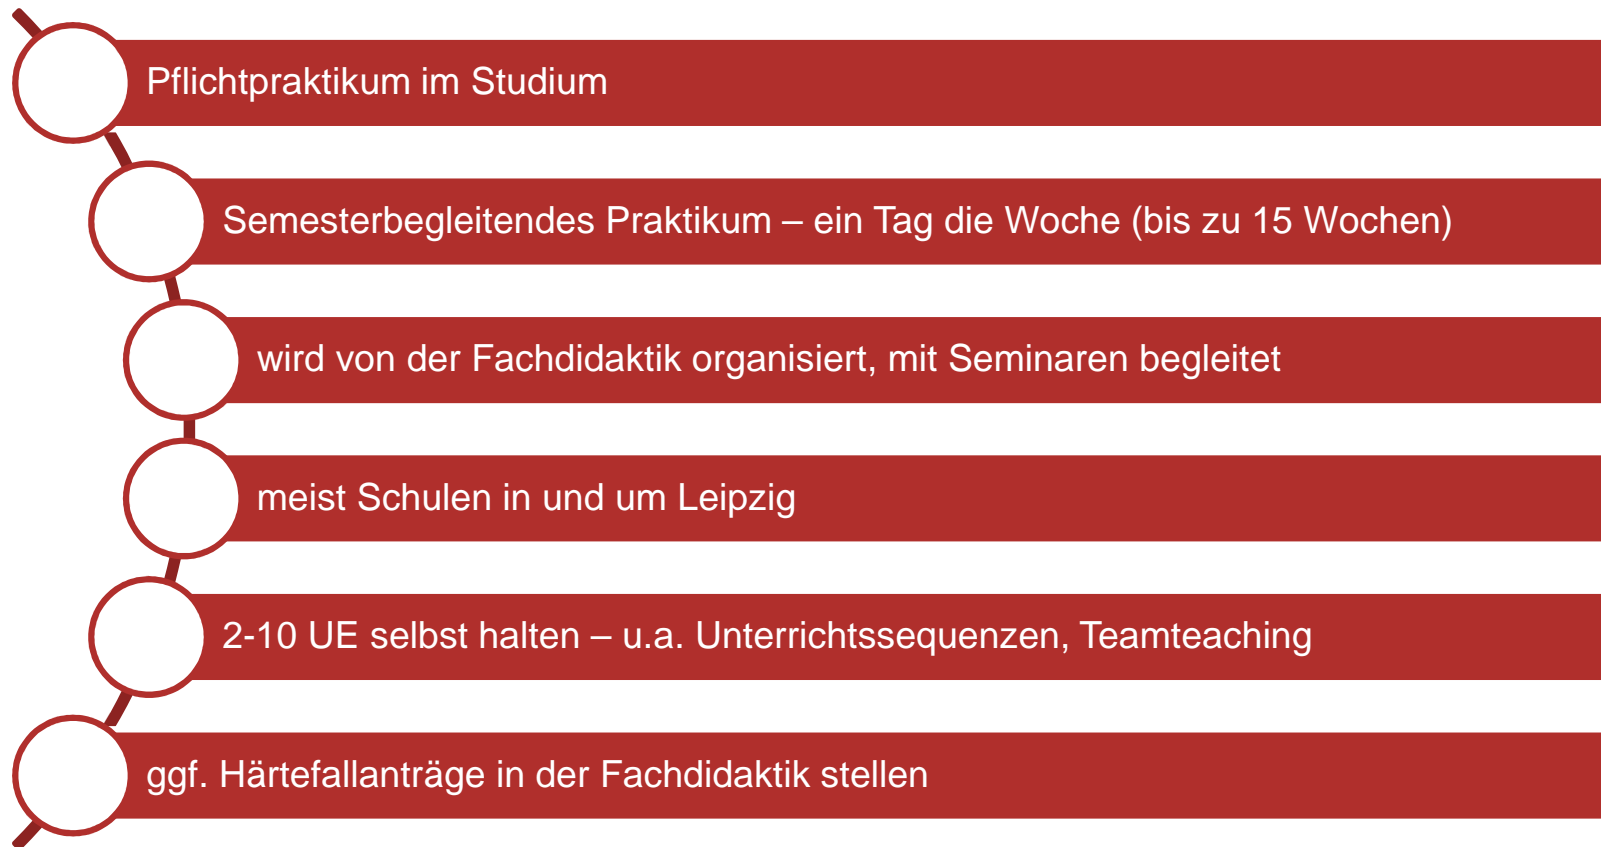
Pflichtpraktikum im Studium

Semesterbegleitendes Praktikum – ein Tag die Woche (bis zu 15 Wochen)

wird von der Fachdidaktik organisiert, mit Seminaren begleitet

meist Schulen in und um Leipzig

2-10 UE selbst halten – u.a. Unterrichtssequenzen, Teamteaching

ggf. Härtefallanträge in der Fachdidaktik stellen